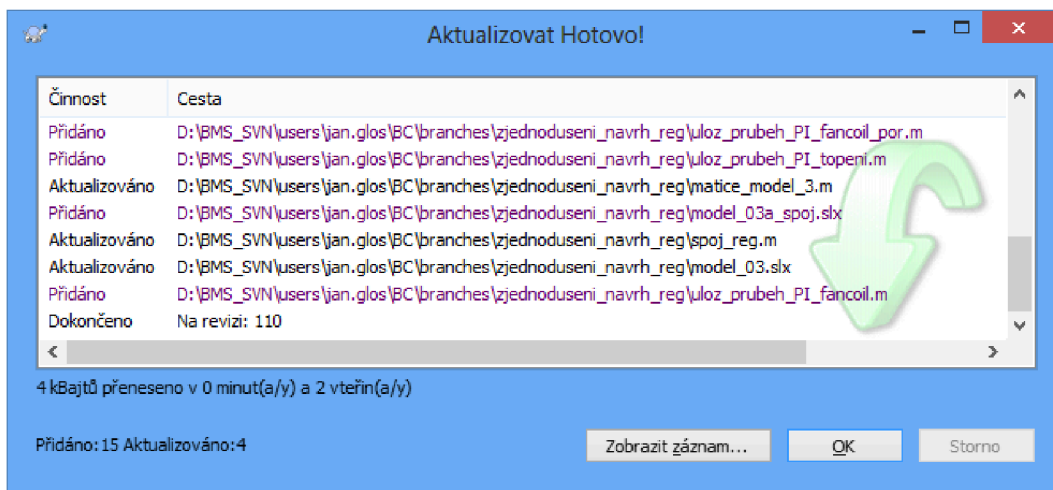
Aktualizovat Hotovo!

| Činnost | Cesta |
|---|---|
| Přidáno | D:\BMS_SVN\users\jan.glos\BC\branches\zjednoduseni_navrh_reg\uloz_prubeh_PI_fancoil_por.m |
| Přidáno | D:\BMS_SVN\users\jan.glos\BC\branches\zjednoduseni_navrh_reg\uloz_prubeh_PI_topeni.m |
| Aktualizováno | D:\BMS_SVN\users\jan.glos\BC\branches\zjednoduseni_navrh_reg\matice_model_3.m |
| Přidáno | D:\BMS_SVN\users\jan.glos\BC\branches\zjednoduseni_navrh_reg\model_03a_spoj.slx |
| Aktualizováno | D:\BMS_SVN\users\jan.glos\BC\branches\zjednoduseni_navrh_reg\spoj_reg.m |
| Aktualizováno | D:\BMS_SVN\users\jan.glos\BC\branches\zjednoduseni_navrh_reg\model_03.slx |
| Přidáno | D:\BMS_SVN\users\jan.glos\BC\branches\zjednoduseni_navrh_reg\uloz_prubeh_PI_fancoil.m |
| Dokončeno | Na revizi: 110 |

4 kBajtů přeneseno v 0 minut(a/y) a 2 vteřin(a/y)

Přidáno:15 Aktualizováno:4

Zobrazit záznam... OK Storno